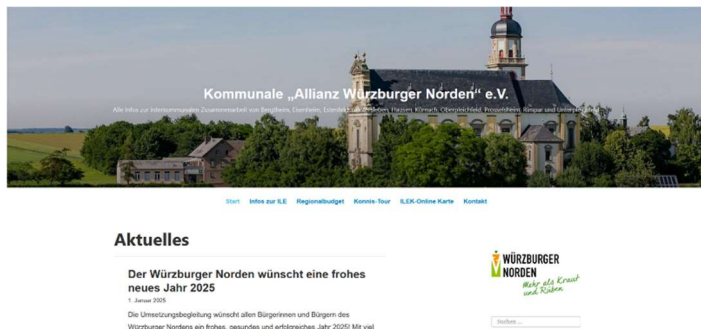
Kommunale „Allianz Würzburger Norden“ e.V.

Alle Infos zur interkommunalen Zusammenarbeit von Bergtheim, Eisenheim, Estenfeld, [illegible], Hausen, Kürnach, Oberpleichfeld, Prosselsheim, Rimpar und Unterpleichfeld

Start Infos zur ILE Regionalbudget Konnis-Tour ILEK-Online Karte Kontakt

Aktuelles

Der Würzburger Norden wünscht eine frohes neues Jahr 2025

1. Januar 2025

Die Umsetzungsbegleitung wünscht allen Bürgerinnen und Bürgern des Würzburger Nordens ein frohes, gesundes und erfolgreiches Jahr 2025! Mit viel

WÜRZBURGER NORDEN

Mehr als Kraut und Rüben

Suchen ...